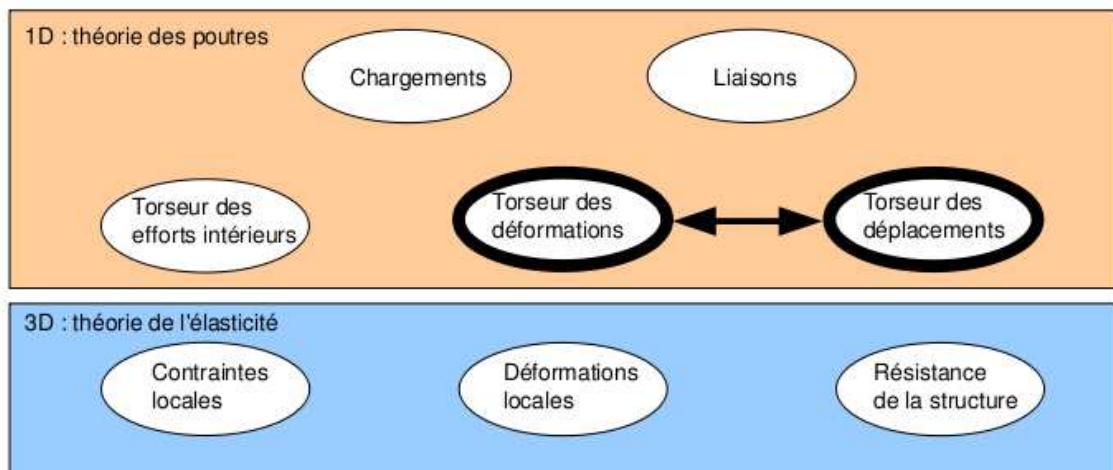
1D : théorie des poutres

Chargements

Liaisons

Torseur des efforts intérieurs

Torseur des déformations

Torseur des déplacements

3D : théorie de l'élasticité

Contraintes locales

Déformations locales

Résistance de la structure